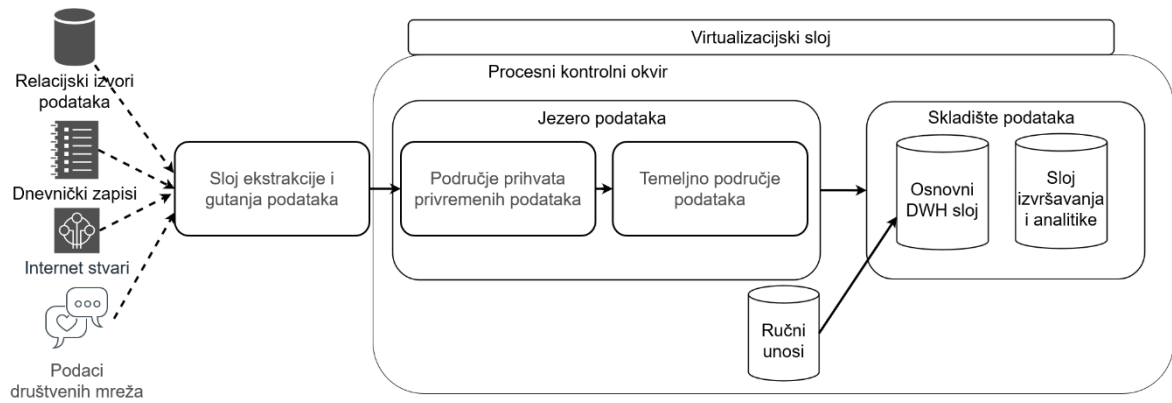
Relacijski izvori podataka

Dnevnički zapisi

Internet stvari

Podaci društvenih mreža

Sloj ekstrakcije i gutanja podataka

Virtualizacijski sloj

Procesni kontrolni okvir

Jezero podataka

Područje prihvata privremenih podataka

Temeljno područje podataka

Skladište podataka

Osnovni DWH sloj

Sloj izvršavanja i analitike

Ručni unosi